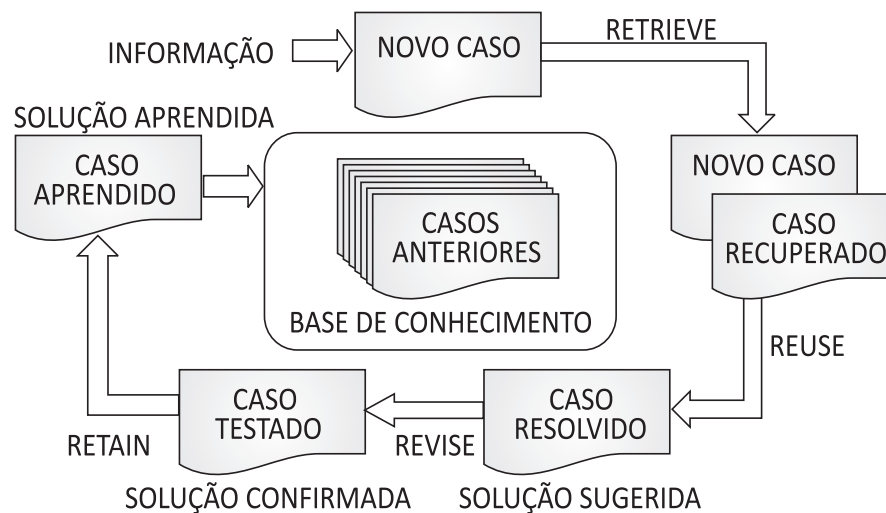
INFORMAÇÃO

NOVO CASO

RETRIEVE

SOLUÇÃO APRENDIDA

CASO APRENDIDO

CASOS ANTERIORES

BASE DE CONHECIMENTO

NOVO CASO

CASO RECUPERADO

REUSE

CASO TESTADO

CASO RESOLVIDO

RETAIN

REVISE

SOLUÇÃO CONFIRMADA

SOLUÇÃO SUGERIDA